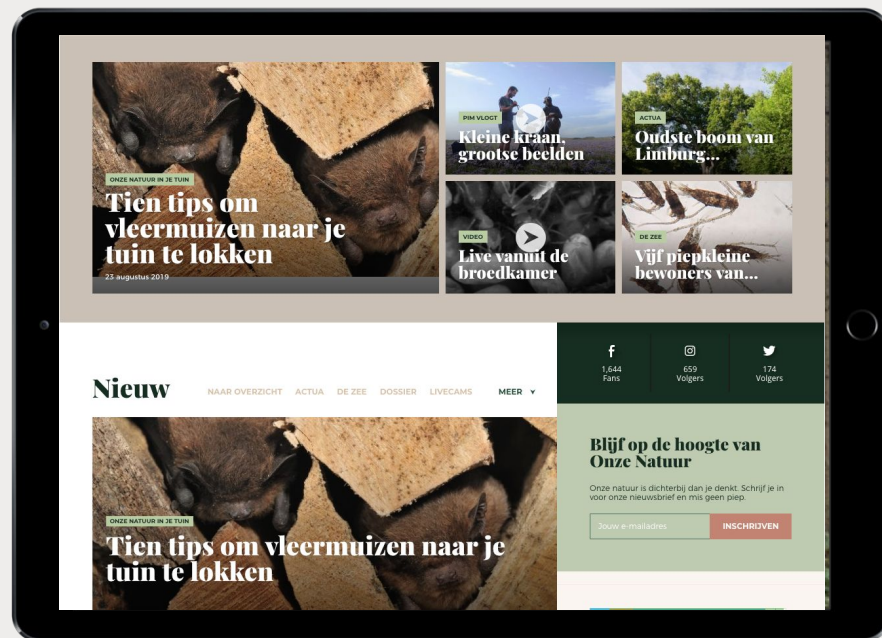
ONZE NATUUR IN JE TUIN

Tien tips om vleermuizen naar je tuin te lokken

23 augustus 2019

PIM VLOGT

Kleine kraan, grootse beelden

ACTUA

Oudste boom van Limburg...

VIDEO

Live vanuit de broedkamer

DE ZEE

Vijf piepkleine bewoners van...

Nieuw

NAAR OVERZICHT ACTUA DE ZEE DOSSIER LIVECAMS MEER

f 1,644 Fans

659 Volgers

174 Volgers

Blijf op de hoogte van Onze Natuur

Onze natuur is dichterbij dan je denkt. Schrijf je in voor onze nieuwsbrief en mis geen piep.

Jouw e-mailadres

INSCHRIJVEN

ONZE NATUUR IN JE TUIN

Tien tips om vleermuizen naar je tuin te lokken